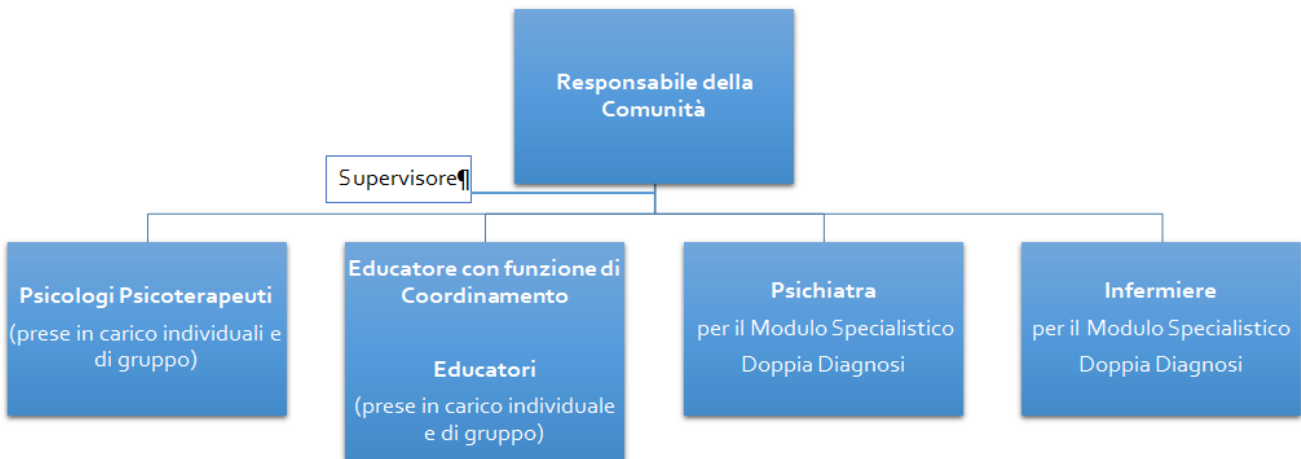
Responsabile della Comunità

Supervisore¶

Psicologi Psicoterapeuti
(prese in carico individuali e di gruppo)

Educatore con funzione di Coordinamento

Educatori
(prese in carico individuale e di gruppo)

Psichiatra
per il Modulo Specialistico Doppia Diagnosi

Infermiere
per il Modulo Specialistico Doppia Diagnosi